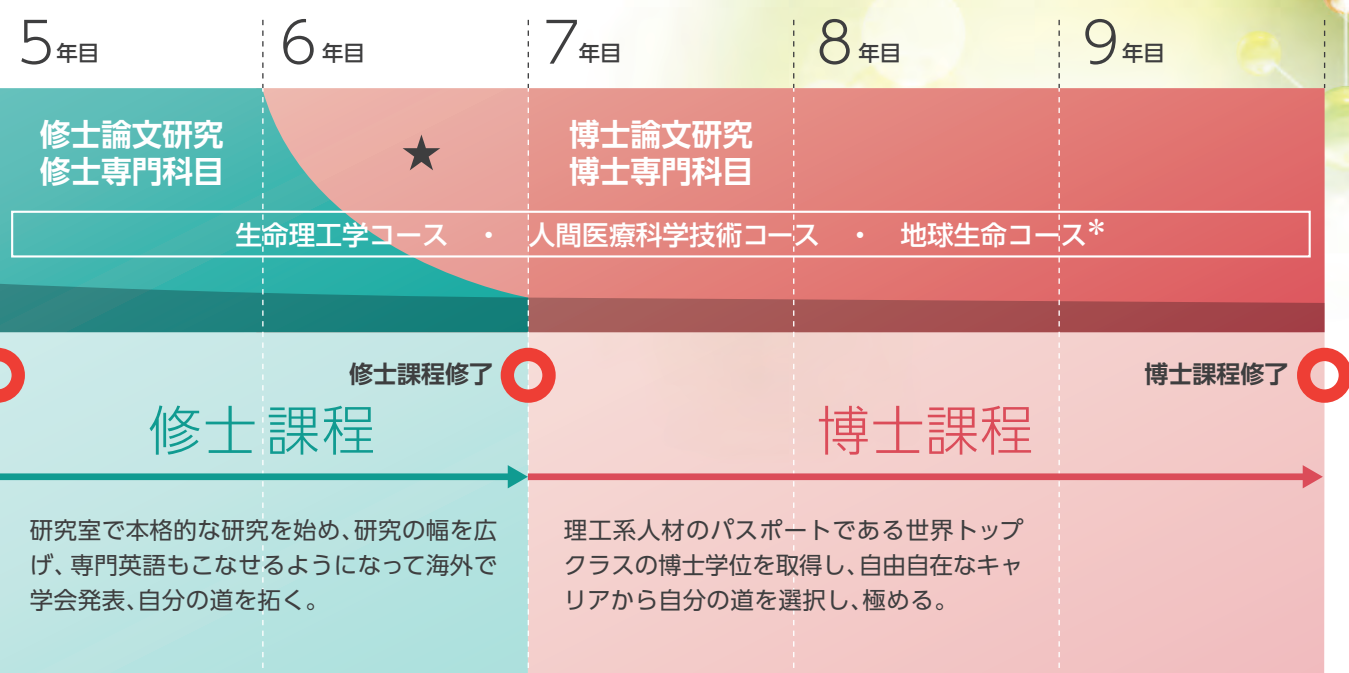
5年目　6年目　7年目　8年目　9年目

修士論文研究
修士専門科目

★

博士論文研究
博士専門科目

生命理工学コース　・　人間医療科学技術コース　・　地球生命コース＊

修士課程修了

博士課程修了

修士 課程

博士課程

研究室で本格的な研究を始め、研究の幅を広げ、専門英語もこなせるようになって海外で学会発表、自分の道を拓く。

理工系人材のパスポートである世界トップクラスの博士学位を取得し、自由自在なキャリアから自分の道を選択し、極める。